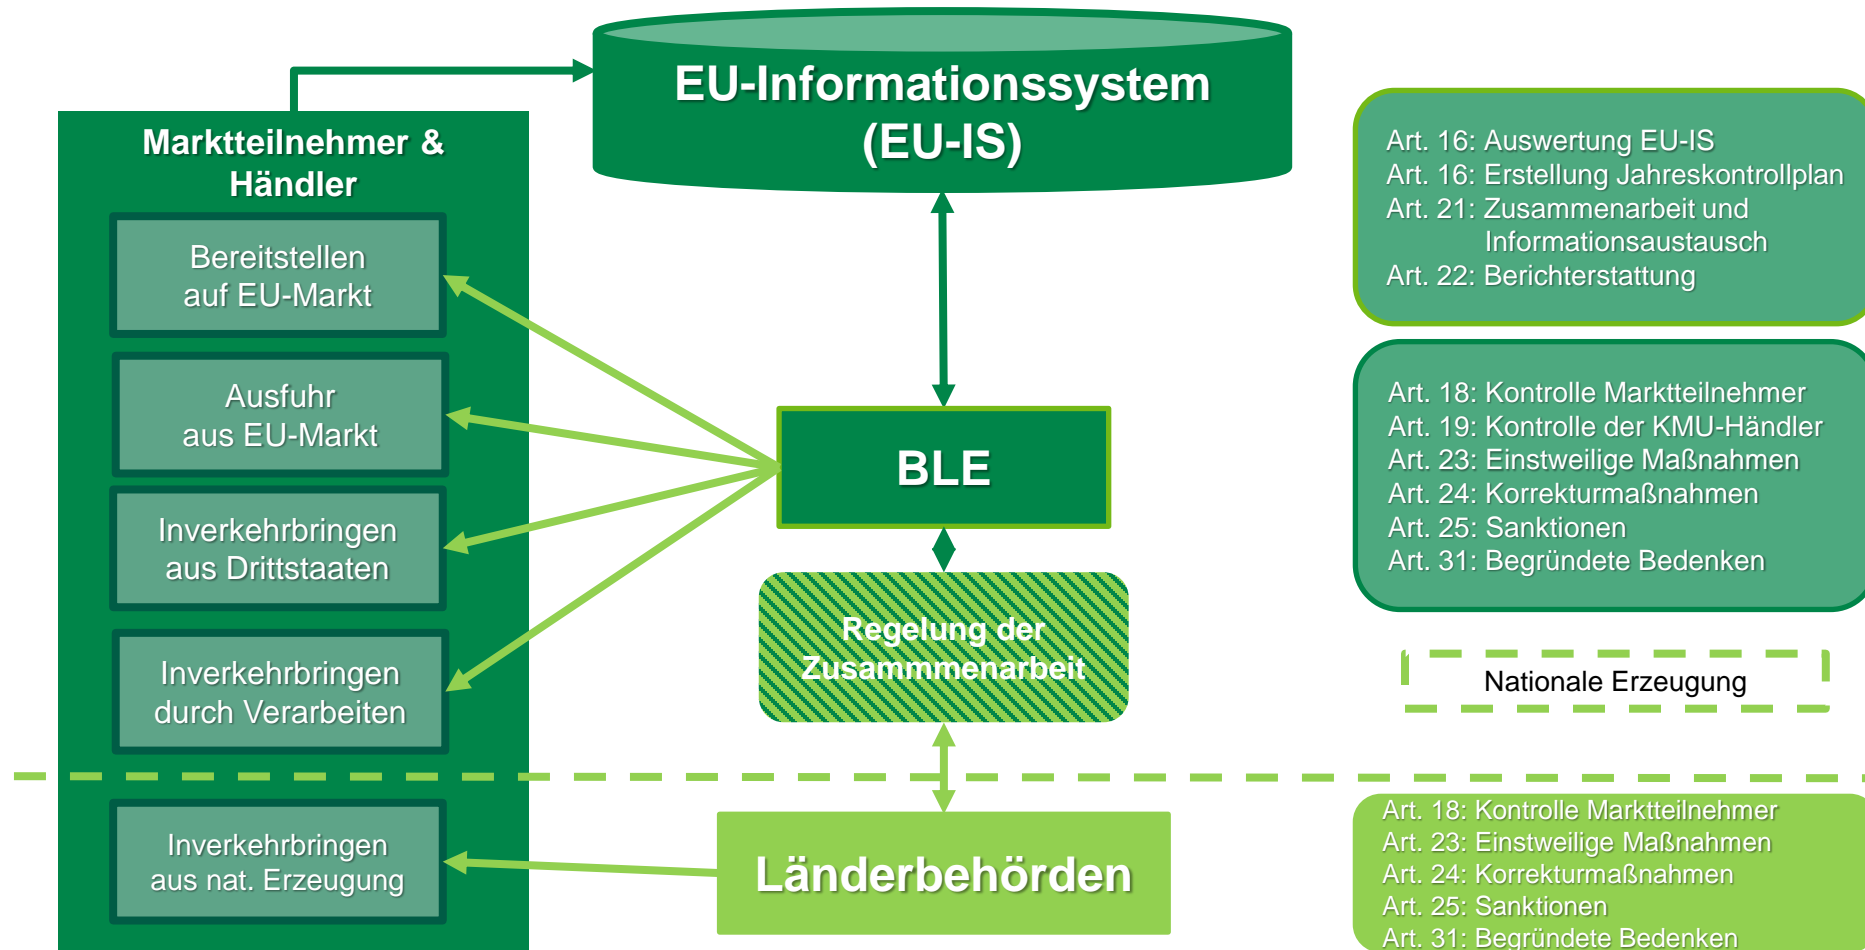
EU-Informationssystem (EU-IS)

Marktteilnehmer & Händler

Bereitstellen auf EU-Markt

Ausfuhr aus EU-Markt

Inverkehrbringen aus Drittstaaten

Inverkehrbringen durch Verarbeiten

BLE

Regelung der Zusammmenarbeit

Art. 16: Auswertung EU-IS
Art. 16: Erstellung Jahreskontrollplan
Art. 21: Zusammenarbeit und Informationsaustausch
Art. 22: Berichterstattung

Art. 18: Kontrolle Marktteilnehmer
Art. 19: Kontrolle der KMU-Händler
Art. 23: Einstweilige Maßnahmen
Art. 24: Korrekturmaßnahmen
Art. 25: Sanktionen
Art. 31: Begründete Bedenken

Nationale Erzeugung

Inverkehrbringen aus nat. Erzeugung

Länderbehörden

Art. 18: Kontrolle Marktteilnehmer
Art. 23: Einstweilige Maßnahmen
Art. 24: Korrekturmaßnahmen
Art. 25: Sanktionen
Art. 31: Begründete Bedenken